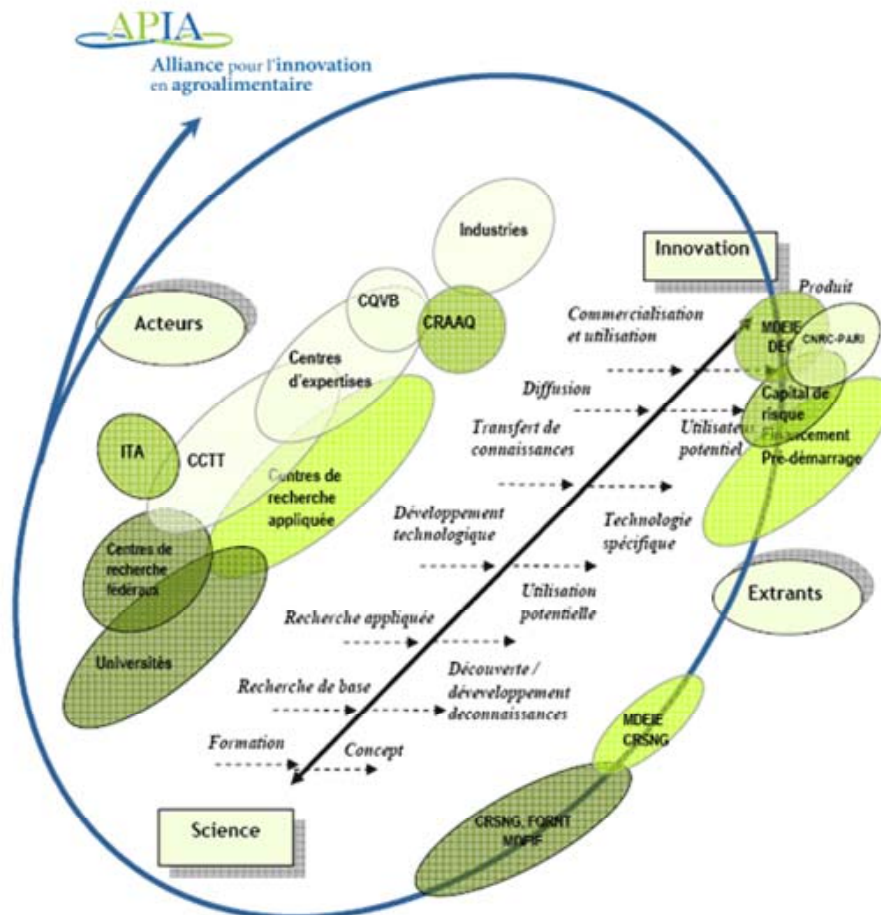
APIA
Alliance pour l'innovation en agroalimentaire

Industries

Innovation

Produit

CQVB

CRAAQ

Acteurs

Commercialisation et utilisation

MDEIE DEC

CNRC-PARI

Centres d'expertises

Diffusion

Capital de risque

Financement

Pré-démarrage

ITA

CCTT

Transfert de connaissances

Utilisateur potentiel

Centres de recherche appliquée

Développement technologique

Technologie spécifique

Centres de recherche fédéraux

Utilisation potentielle

Extrants

Recherche appliquée

Universités

Recherche de base

Découverte / dévéveloppement deconnaissances

MDEIE CRSNG

Formation

Concept

Science

CRSNG, FQRNT MDEIE